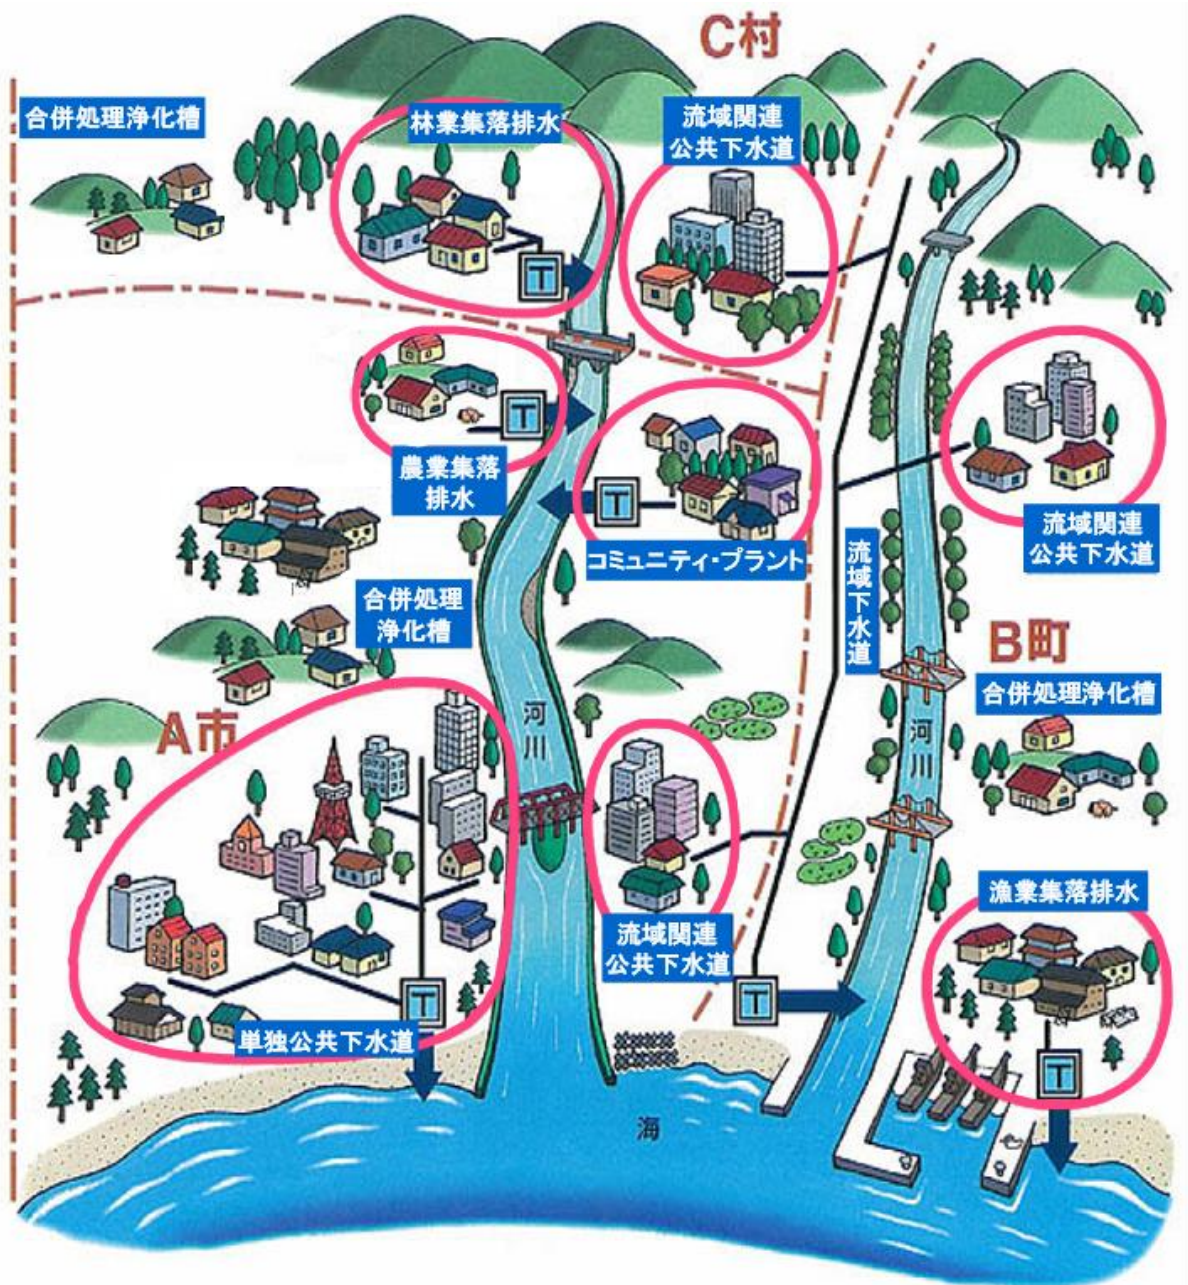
C村

合併処理浄化槽

林業集落排水

T

流域関連
公共下水道

農業集落
排水

T

T

コミュニティ・プラント

流域関連
公共下水道

流域下水道

合併処理
浄化槽

B町

合併処理浄化槽

A市

河川

河川

流域関連
公共下水道

漁業集落排水

T

T

T

単独公共下水道

海